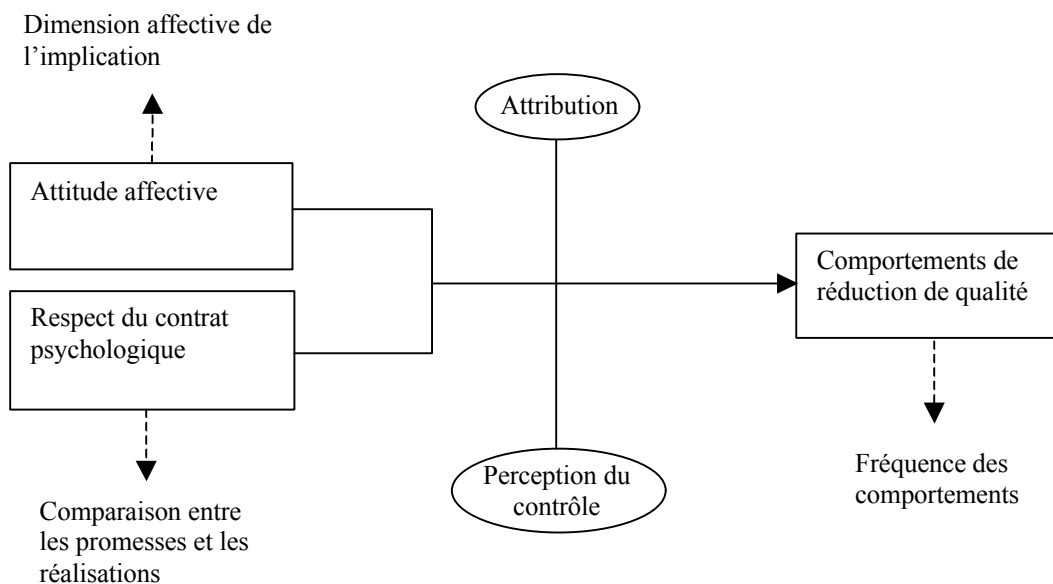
Dimension affective de l'implication

Attribution

Attitude affective

Respect du contrat psychologique

Comportements de réduction de qualité

Perception du contrôle

Comparaison entre les promesses et les réalisations

Fréquence des comportements